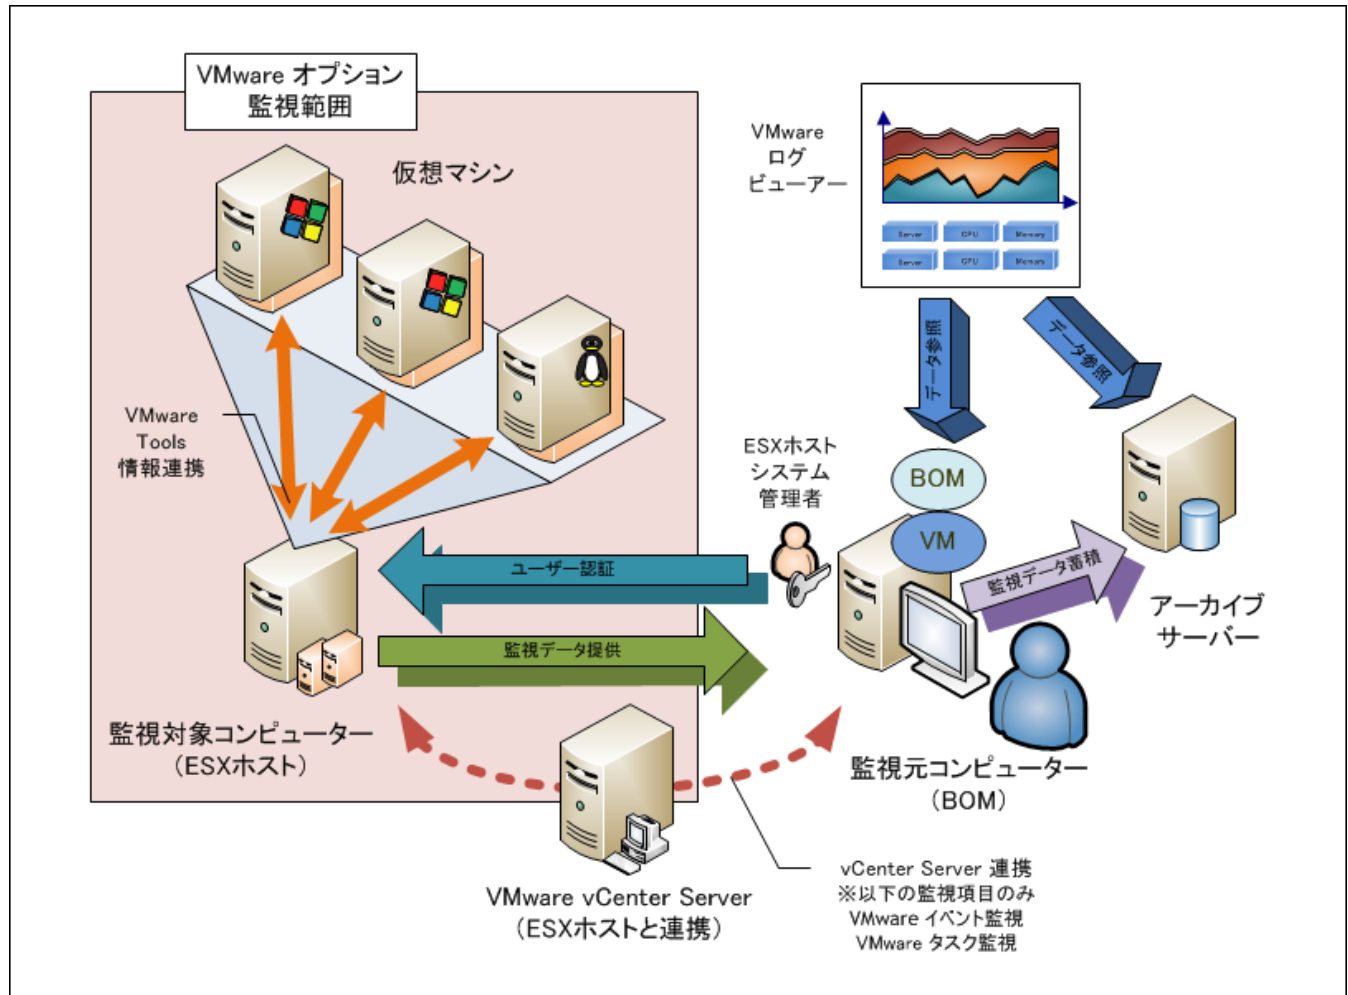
VMware オプション
監視範囲

仮想マシン

VMware
ログ
ビューアー

Server CPU Memory
Server CPU Memory

データ参照

データ参照

VMware
Tools
情報連携

ESXホスト
システム
管理者

BOM

VM

ユーザー認証

監視データ蓄積

アーカイブ
サーバー

監視データ提供

監視対象コンピューター
(ESXホスト)

監視元コンピューター
(BOM)

VMware vCenter Server
(ESXホストと連携)

vCenter Server 連携
※以下の監視項目のみ
VMware イベント監視
VMware タスク監視